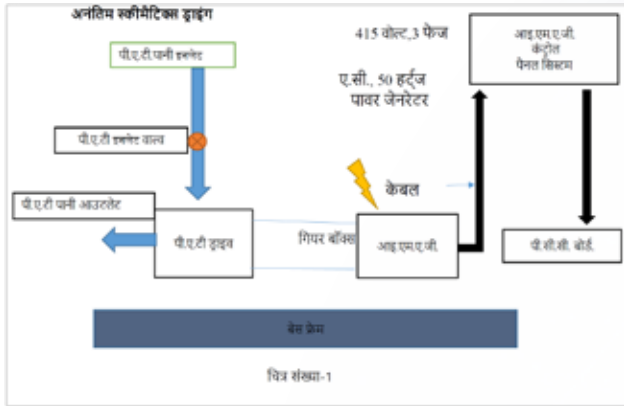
अनंतिम स्कीमैटिक ड्राइंग

पी.ए.टी पानी इनलेट

पी.ए.टी इनलेट वाल्व

पी.ए.टी पानी आउटलेट

पी.ए.टी ड्राइव

गियर बॉक्स

415 वोल्ट,3 फेज

ए.सी., 50 हर्ट्ज पावर जेनरेटर

केबल

आइ.एम.ए.जी.

आइ.एम.ए.जी. कंट्रोल पैनल सिस्टम

पी.सी.सी. बोर्ड

बेस फ्रेम

चित्र संख्या-1